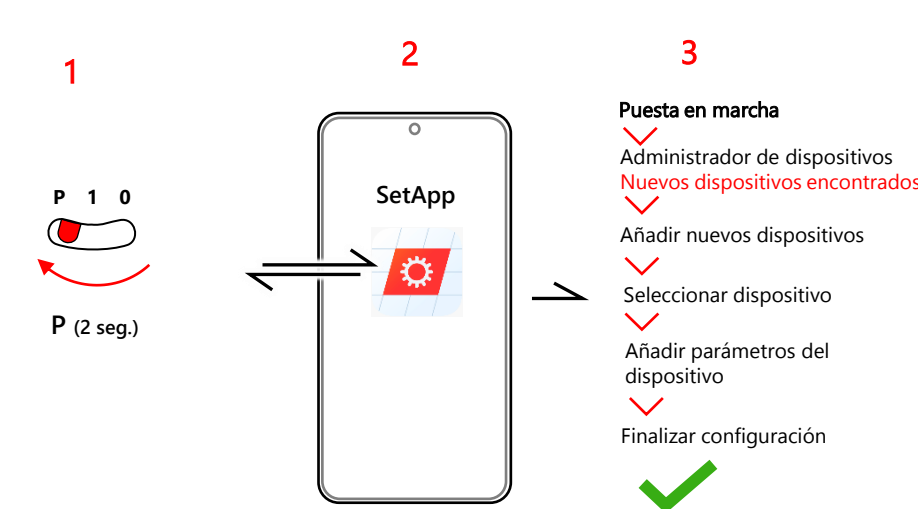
1

P 1 0

P (2 seg.)

2

SetApp

3

Puesta en marcha

Administrador de dispositivos

Nuevos dispositivos encontrados

Añadir nuevos dispositivos

Seleccionar dispositivo

Añadir parámetros del dispositivo

Finalizar configuración